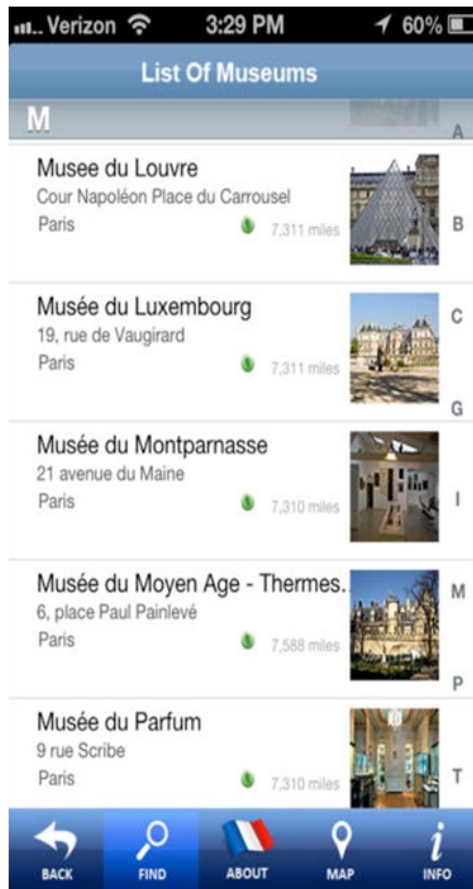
Verizon 3:29 PM 60%

List Of Museums

M

A

Musee du Louvre
Cour Napoléon Place du Carrousel
Paris 7,311 miles

B

Musée du Luxembourg
19, rue de Vaugirard
Paris 7,311 miles

C

G

Musée du Montparnasse
21 avenue du Maine
Paris 7,310 miles

I

Musée du Moyen Age - Thermes.
6, place Paul Painlevé
Paris 7,588 miles

M

P

Musée du Parfum
9 rue Scribe
Paris 7,310 miles

T

BACK FIND ABOUT MAP INFO